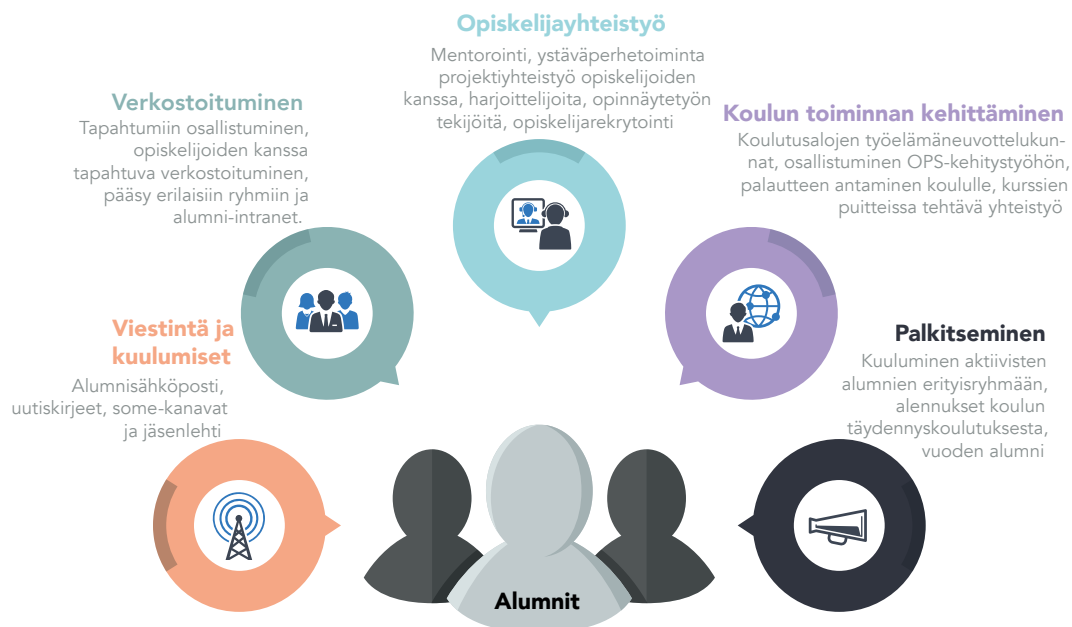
Opiskelijayhteistyö
Mentorointi, ystäväperhetoiminta projektiyhteistyö opiskelijoiden kanssa, harjoittelijoita, opinnäytetyön tekijöitä, opiskelijarekrytointi

Verkostoituminen
Tapahtumiin osallistuminen, opiskelijoiden kanssa tapahtuva verkostoituminen, pääsy erilaisiin ryhmiin ja alumni-intranet.

Koulun toiminnan kehittäminen
Koulutusalojen työelämäneuvottelukunnat, osallistuminen OPS-kehitystyöhön, palautteen antaminen koululle, kurssien puitteissa tehtävä yhteistyö

Viestintä ja kuulumiset
Alumnisähköposti, uutiskirjeet, some-kanavat ja jäsenlehti

Palkitseminen
Kuuluminen aktiivisten alumnien erityisryhmään, alennukset koulun täydennyskoulutuksesta, vuoden alumni

Alumnit